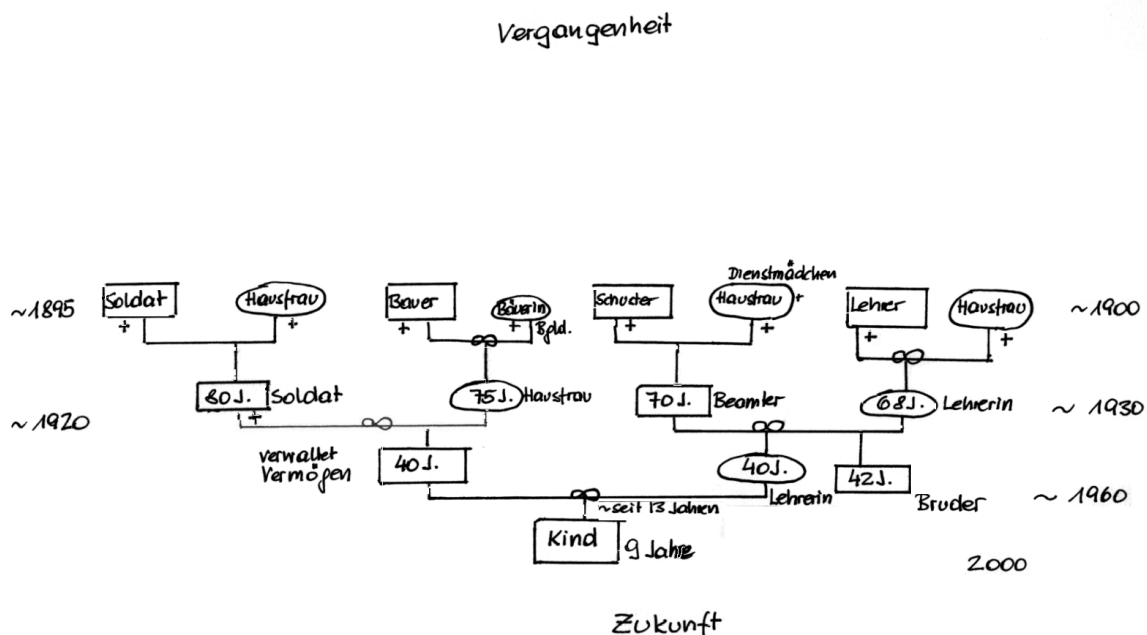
Vergangenheit

Dienstmädchen

~1895

Soldat
+

Hausfrau
+

Bauer
+

Bäuerin
+
Bgld.

Schuster
+

Hausfrau
+
+

Lehrer
+

Hausfrau
+

~1900

~1920

80 J. Soldat
+

75 J. Haustrau

70 J. Beamter

68 J. Lehrerin

~ 1930

verwaltet Vermögen

40 J.

40 J.
Lehrerin

42 J.
Bruder

~ 1960

~seit 13 Jahren

Kind
9 Jahre

2000

Zukunft